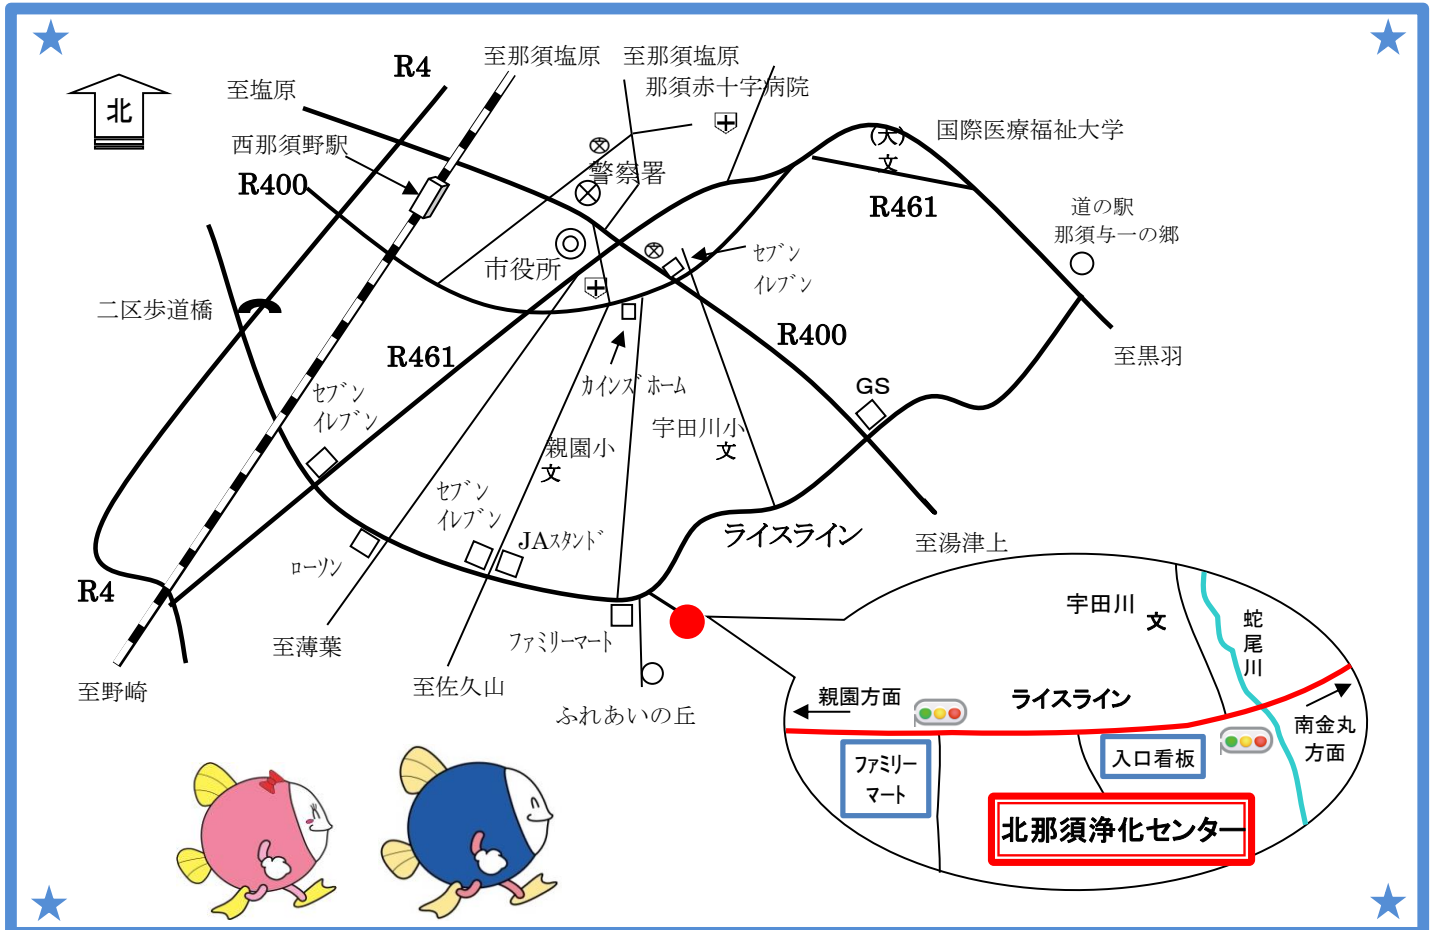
北

R4

至那須塩原　至那須塩原

那須赤十字病院

至塩原

西那須野駅

警察署

国際医療福祉大学

R400

R461

道の駅
那須与一の郷

市役所

セブン
イレブン

二区歩道橋

R461

R400

至黒羽

セブン
イレブン

カインズホーム

GS

親園小
文

宇田川小
文

セブン
イレブン

JAスタンド

ライスライン

至湯津上

ローソン

R4

至薄葉

ファミリーマート

至野崎

至佐久山

ふれあいの丘

宇田川
文

蛇尾川

親園方面

ライスライン

南金丸方面

ファミリーマート

入口看板

北那須浄化センター